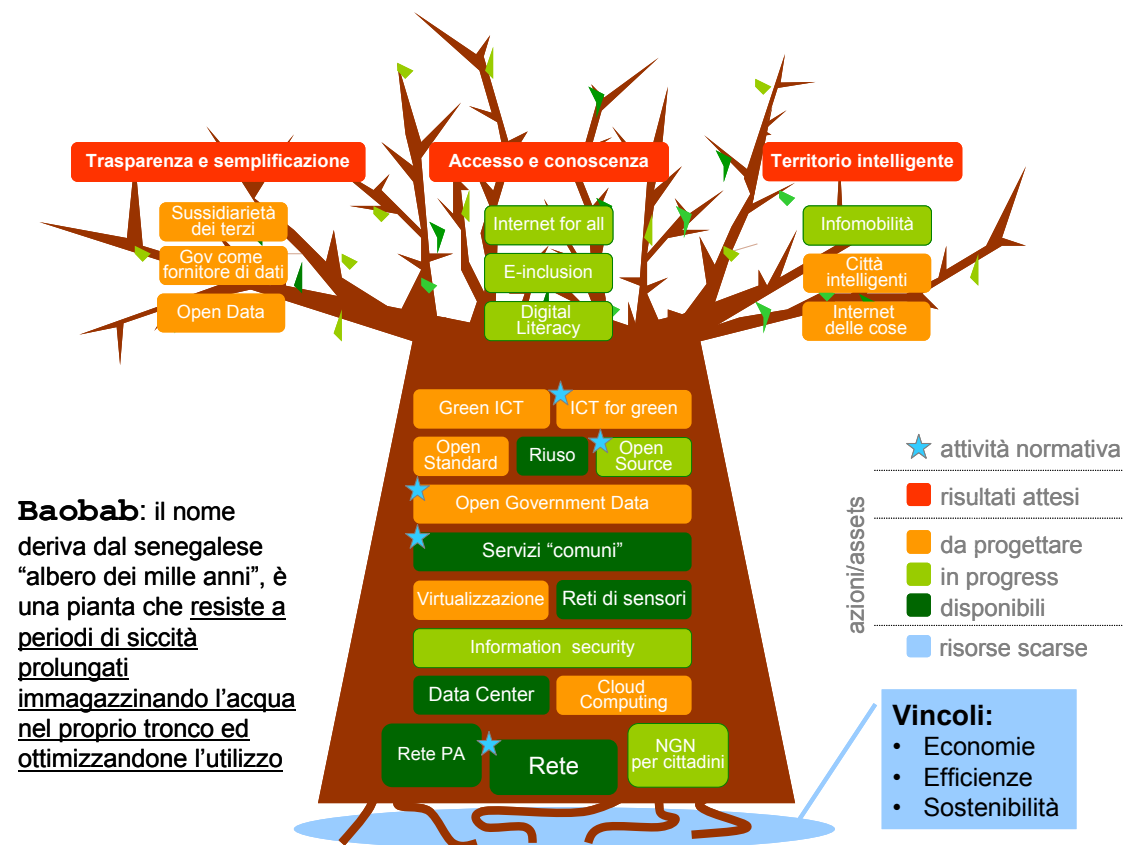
Trasparenza e semplificazione

Accesso e conoscenza

Territorio intelligente

Sussidiarietà dei terzi

Gov come fornitore di dati

Open Data

Internet for all

E-inclusion

Digital Literacy

Infomobilità

Città intelligenti

Internet delle cose

Green ICT

ICT for green

Open Standard

Riuso

Open Source

Open Government Data

Servizi "comuni"

Virtualizzazione

Reti di sensori

Information security

Data Center

Cloud Computing

Rete PA

Rete

NGN per cittadini

attività normativa

risultati attesi

da progettare

in progress

disponibili

risorse scarse

azioni/assets

**Baobab**: il nome deriva dal senegalese "albero dei mille anni", è una pianta che resiste a periodi di siccità prolungati immagazzinando l'acqua nel proprio tronco ed ottimizzandone l'utilizzo

**Vincoli:**
• Economie
• Efficienze
• Sostenibilità